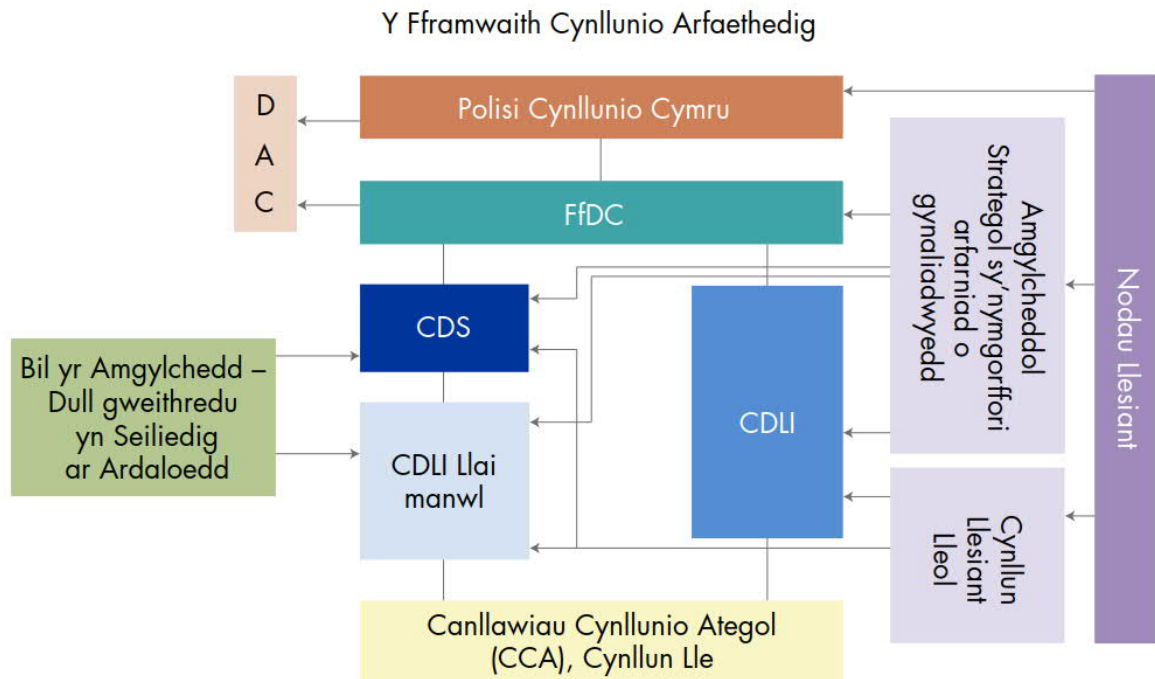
Y Fframwaith Cynllunio Arfaethedig

D
A
C

Polisi Cynllunio Cymru

FfDC

CDS

Bil yr Amgylchedd – Dull gweithredu yn Seiliedig ar Ardaloedd

CDLl Llai manwl

CDLl

Amgylcheddol Strategol sy'nymgorffori arfarniad o gynaliadwyedd

Cynllun Llesiant Lleol

Nodau Llesiant

Canllawiau Cynllunio Ategol (CCA), Cynllun Lle